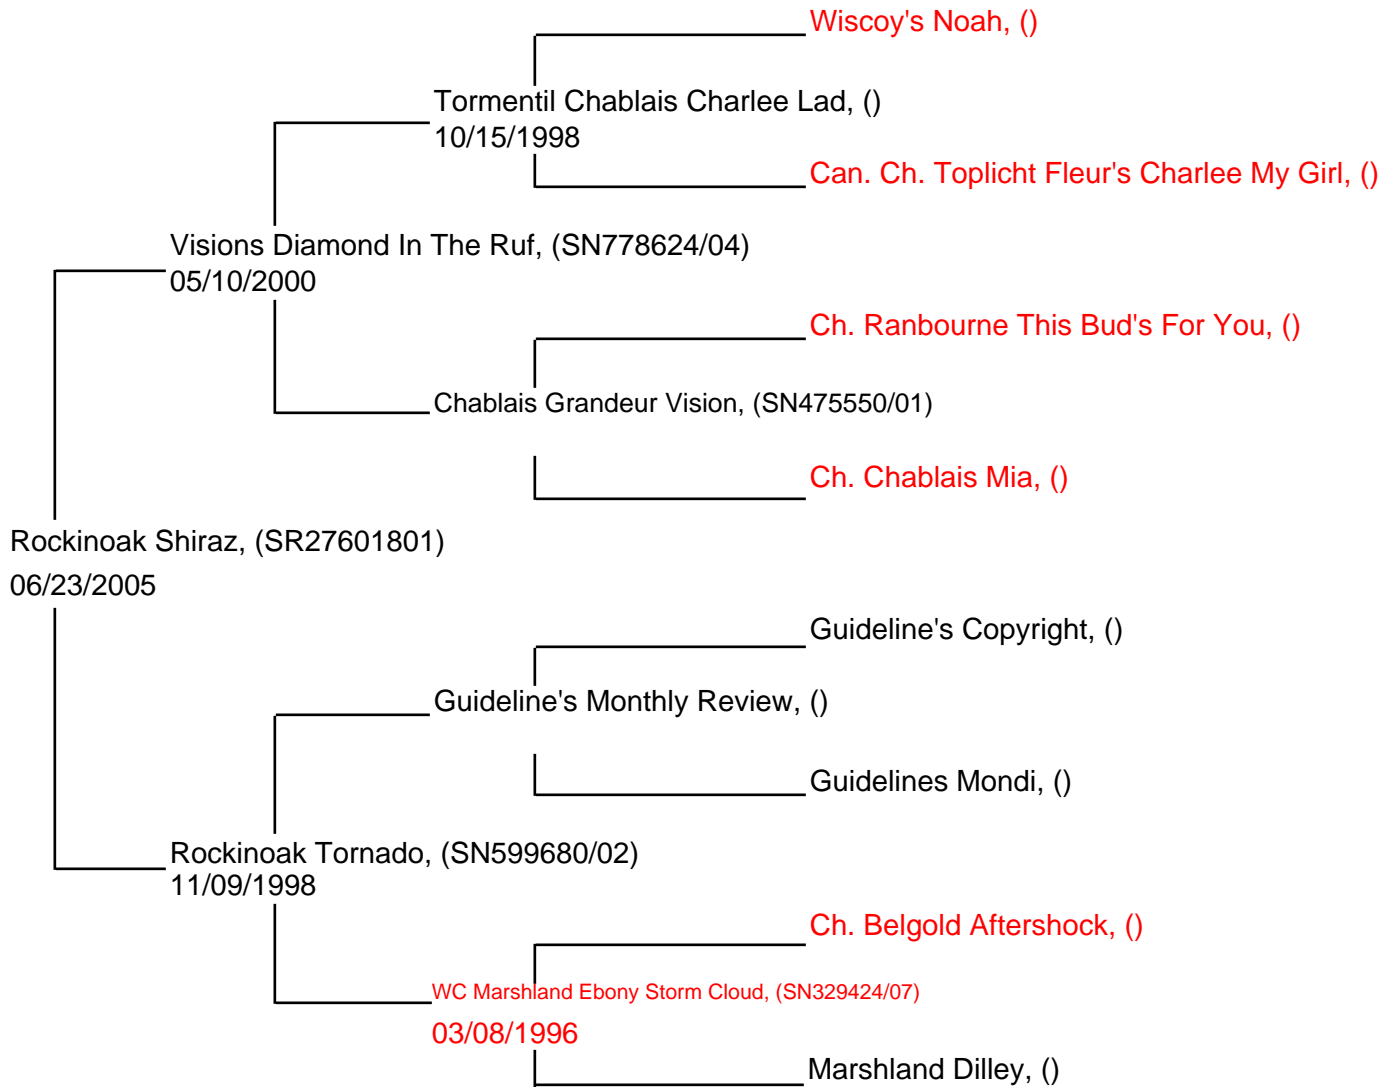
Wiscoy's Noah, ()

Tormentil Chablais Charlee Lad, ()
10/15/1998

Can. Ch. Toplicht Fleur's Charlee My Girl, ()

Visions Diamond In The Ruf, (SN778624/04)
05/10/2000

Ch. Ranbourne This Bud's For You, ()

Chablais Grandeur Vision, (SN475550/01)

Ch. Chablais Mia, ()

Rockinoak Shiraz, (SR27601801)
06/23/2005

Guideline's Copyright, ()

Guideline's Monthly Review, ()

Guidelines Mondi, ()

Rockinoak Tornado, (SN599680/02)
11/09/1998

Ch. Belgold Aftershock, ()

WC Marshland Ebony Storm Cloud, (SN329424/07)
03/08/1996

Marshland Dilley, ()